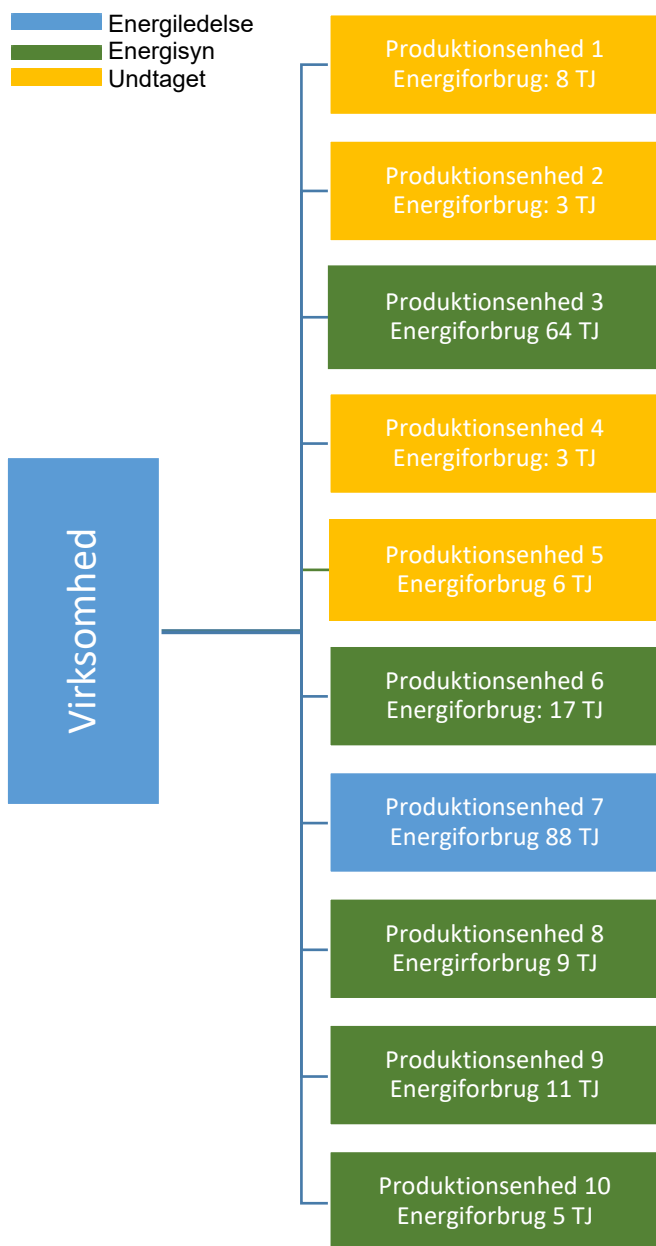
Energiledelse
Energisyn
Undtaget

Virksomhed

Produktionsenhed 1
Energiforbrug: 8 TJ

Produktionsenhed 2
Energiforbrug: 3 TJ

Produktionsenhed 3
Energiforbrug 64 TJ

Produktionsenhed 4
Energiforbrug: 3 TJ

Produktionsenhed 5
Energiforbrug 6 TJ

Produktionsenhed 6
Energiforbrug: 17 TJ

Produktionsenhed 7
Energiforbrug 88 TJ

Produktionsenhed 8
Energirforbrug 9 TJ

Produktionsenhed 9
Energiforbrug 11 TJ

Produktionsenhed 10
Energiforbrug 5 TJ